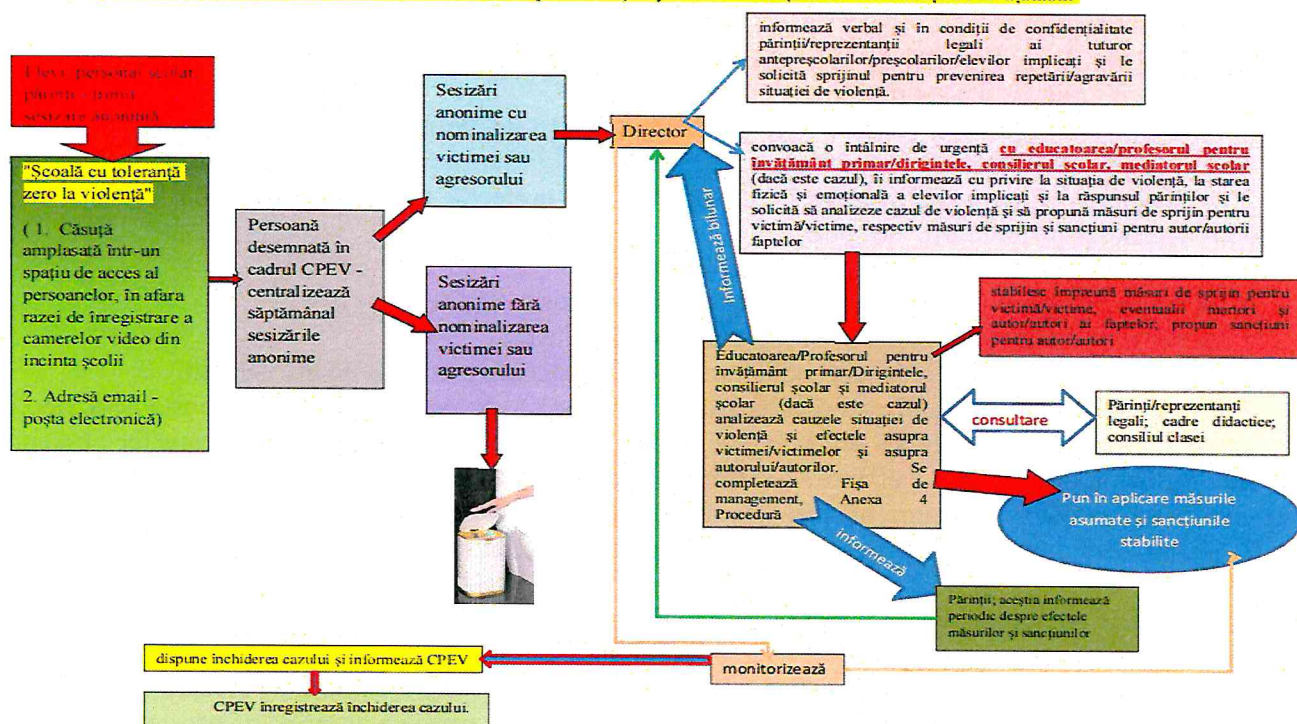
Elevi, personal școlar, părinți - terți sesizare anonimă

"Școală cu toleranță zero la violență"

( 1. Căsuță amplasată într-un spațiu de acces al persoanelor, în afara razei de înregistrare a camerelor video din incinta școlii

2. Adresă email - poșta electronică)

Persoană desemnată în cadrul CPEV - centralizează săptămânal sesizările anonime

Sesizări anonime cu nominalizarea victimei sau agresorului

Sesizări anonime fără nominalizarea victimei sau agresorului

Director

informează verbal și în condiții de confidențialitate părinții/reprezentanții legali ai tuturor antepreșcolarilor/preșcolarilor/elevilor implicați și le solicită sprijinul pentru prevenirea repetării/agravării situației de violență.

convoacă o întâlnire de urgență cu educatoarea/profesorul pentru învățământ primar/dirigintele, consilierul școlar, mediatorul școlar (dacă este cazul), îi informează cu privire la situația de violență, la starea fizică și emoțională a elevilor implicați și la răspunsul părinților și le solicită să analizeze cazul de violență și să propună măsuri de sprijin pentru victimă/victime, respectiv măsuri de sprijin și sancțiuni pentru autor/autorii faptelor

Informează bilunar

stabilesc împreună măsuri de sprijin pentru victimă/victime, eventualii martori și autor/autori ai faptelor; propun sancțiuni pentru autor/autori

Educatoarea/Profesorul pentru învățământ primar/Dirigintele, consilierul școlar și mediatorul școlar (dacă este cazul) analizează cauzele situației de violență și efectele asupra victimei/victimelor și asupra autorului/autorilor. Se completează Fișa de management, Anexa 4 Procedură

consultare

Părinți/reprezentanți legali; cadre didactice; consiliul clasei

Pun în aplicare măsurile asumate și sancțiunile stabilite

informează

Părinții; aceștia informează periodic despre efectele măsurilor și sancțiunilor

dispune închiderea cazului și informează CPEV

monitorizează

CPEV înregistrează închiderea cazului.